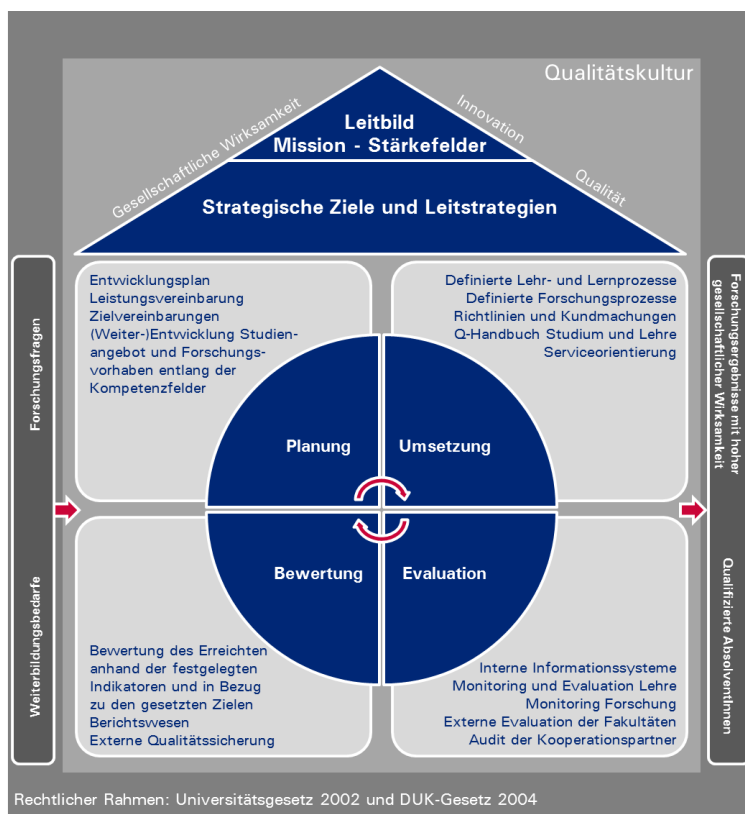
Qualitätskultur

Gesellschaftliche Wirksamkeit

Innovation

Qualität

Leitbild
Mission - Stärkefelder

Strategische Ziele und Leitstrategien

Forschungsfragen

Weiterbildungsbedarfe

Forschungsergebnisse mit hoher gesellschaftlicher Wirksamkeit

Qualifizierte AbsolventInnen

Entwicklungsplan
Leistungsvereinbarung
Zielvereinbarungen
(Weiter-)Entwicklung Studienangebot und Forschungsvorhaben entlang der Kompetenzfelder

Definierte Lehr- und Lernprozesse
Definierte Forschungsprozesse
Richtlinien und Kundmachungen
Q-Handbuch Studium und Lehre
Serviceorientierung

Planung

Umsetzung

Bewertung

Evaluation

Bewertung des Erreichten anhand der festgelegten Indikatoren und in Bezug zu den gesetzten Zielen
Berichtswesen
Externe Qualitätssicherung

Interne Informationssysteme
Monitoring und Evaluation Lehre
Monitoring Forschung
Externe Evaluation der Fakultäten
Audit der Kooperationspartner

Rechtlicher Rahmen: Universitätsgesetz 2002 und DUK-Gesetz 2004